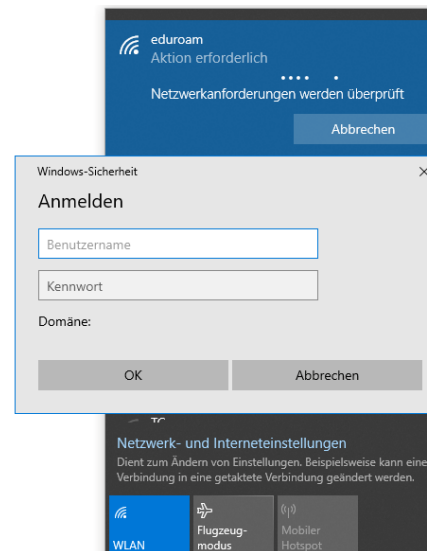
eduroam
Aktion erforderlich

Netzwerkanforderungen werden überprüft

Abbrechen

Windows-Sicherheit

×

Anmelden

Benutzername

Kennwort

Domäne:

OK

Abbrechen

TC

Netzwerk- und Interneteinstellungen

Dient zum Ändern von Einstellungen. Beispielsweise kann eine Verbindung in eine getaktete Verbindung geändert werden.

WLAN

Flugzeugmodus

Mobiler Hotspot